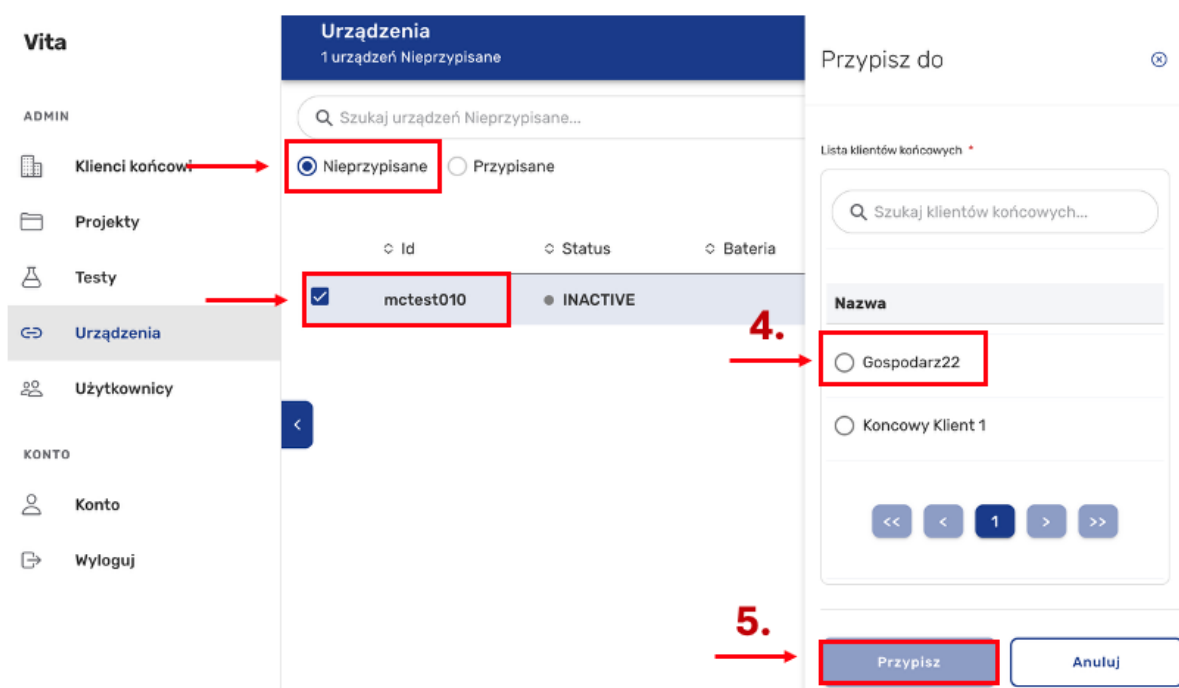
Vita

ADMIN

Klienci końcowi

Projekty

Testy

Urządzenia

Użytkownicy

KONTO

Konto

Wyloguj

Urządzenia
1 urządzeń Nieprzypisane

Szukaj urządzeń Nieprzypisane...

Nieprzypisane Przypisane

| | Id | Status | Bateria |
|---|---|---|---|
| | mctest010 | INACTIVE | |

Przypisz do

Lista klientów końcowych *

Szukaj klientów końcowych...

Nazwa

4.

Gospodarz22

Koncowy Klient 1

<< < 1 > >>

5.

Przypisz Anuluj